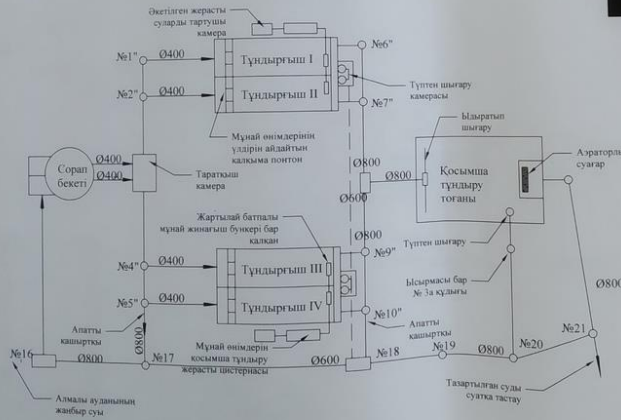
Әкетілген жерасты суларды тартушы камера

№1"
Ø400
Тұндырғыш I
№6"

№2"
Ø400
Тұндырғыш II
№7"
Түптен шығару камерасы

Мұнай өнімдерінің үлдірін айдайтын қалқыма понтон

Сорап бекеті
Ø400
Ø400
Таратқыш камера

Ø800
Ø800
Ø600
Ыдыратып шығару
Қосымша тұндыру тоғаны
Аэраторлы суағар

Жартылай батпалы мұнай жинағыш бүнкері бар қалқан
Ø800

№4"
Ø400
Тұндырғыш III
№9"
Түптен шығару

№5"
Ø400
Тұндырғыш IV
Ысырмасы бар № 3а құдығы
№10"

Апатты қашыртқы
Ø800
Мұнай өнімдерінің қосымша тұндыру жерасты цистернасы
Апатты қашыртқы

№16
Ø800
№17
Ø600
№18
№19
Ø800
№20
№21
Ø800

Алмалы ауданының жаңбыр суы
Тазартылған суды суатқа тастау